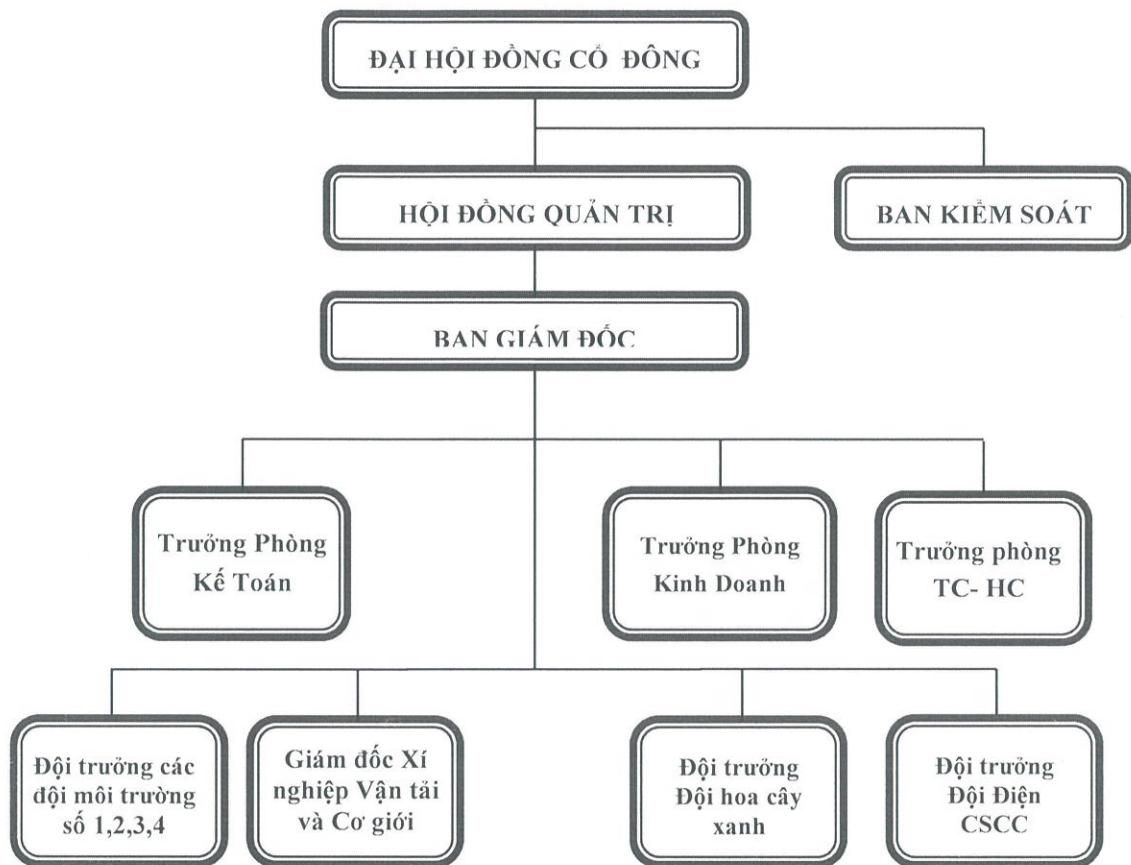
ĐẠI HỘI ĐỒNG CỔ ĐÔNG

HỘI ĐỒNG QUẢN TRỊ

BAN KIỂM SOÁT

BAN GIÁM ĐỐC

Trưởng Phòng Kế Toán

Trưởng Phòng Kinh Doanh

Trưởng phòng TC- HC

Đội trưởng các đội môi trường số 1,2,3,4

Giám đốc Xí nghiệp Vận tải và Cơ giới

Đội trưởng Đội hoa cây xanh

Đội trưởng Đội Điện CSCC